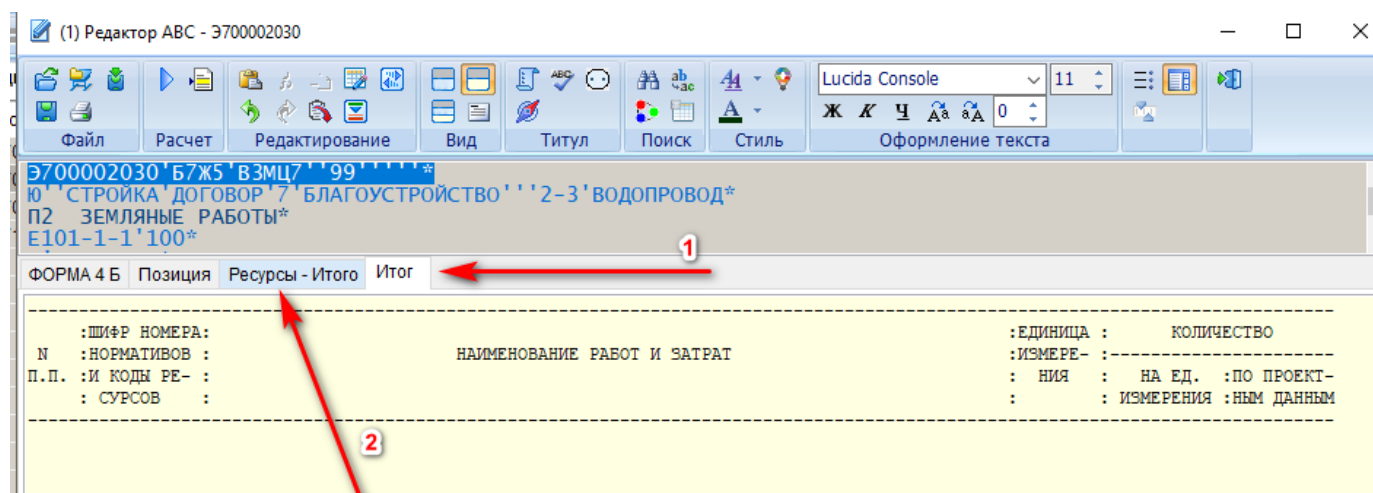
(1) Редактор АВС - Э700002030

Файл | Расчет | Редактирование | Вид | Титул | Поиск | Стиль | Оформление текста

Lucida Console 11

Ж К Ч 0

Э700002030'Б7Ж5'ВЗМЦ7''99''''*
Ю''СТРОЙКА'ДОГОВОР'7'БЛАГОУСТРОЙСТВО'''2-3'ВОДОПРОВОД*
П2 ЗЕМЛЯНЫЕ РАБОТЫ*
Е101-1-1'100*

ФОРМА 4 Б | Позиция | Ресурсы - Итого | Итог

1

:ШИФР НОМЕРА: :ЕДИНИЦА : КОЛИЧЕСТВО
N :НОРМАТИВОВ : НАИМЕНОВАНИЕ РАБОТ И ЗАТРАТ :ИЗМЕРЕ- :
П.П. :И КОДЫ РЕ- : : НИЯ : НА ЕД. :ПО ПРОЕКТ-
: СУРСОВ : : : ИЗМЕРЕНИЯ :НЫМ ДАННЫМ

2